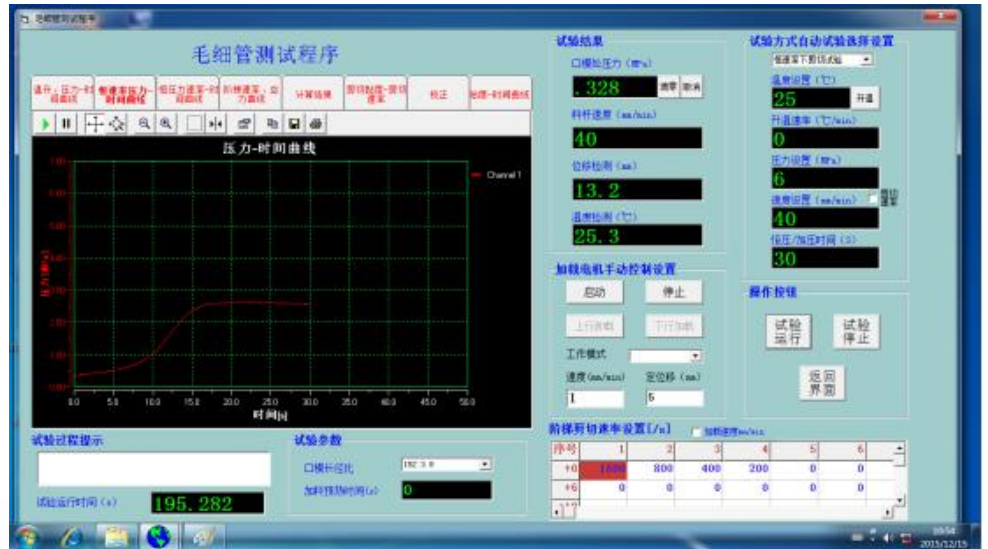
毛细管测试程序

毛细管测试程序

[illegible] | 恒速率压力-时间曲线 | 恒压力速率-剪切速率 | 阶梯速率-压力曲线 | 计算结果 | 剪切粘度-剪切速率 | 校正 | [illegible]-时间曲线

压力-时间曲线

Channel 1

0.0 5.0 10.0 15.0 20.0 25.0 30.0 35.0 40.0 45.0 50.0

时间[s]

试验结果

口模处压力 (MPa)

.328

清零 取消

料杆速度 (mm/min)

40

位移检测 (mm)

13.2

温度检测 (℃)

25.3

试验方式自动试验选择设置

恒速率下剪切试验

温度设置 (℃)

25

升温

升温速率 (℃/min)

0

压力设置 (MPa)

6

速度设置 (mm/min)

40

恒压/加压时间 (S)

30

加载电机手动控制设置

启动 停止

上行卸载 下行加载

工作模式

速度 (mm/min) 定位移 (mm)

1 5

操作按钮

试验运行 试验停止

返回界面

试验过程提示

试验运行时间 (s) 195.282

试验参数

口模长径比 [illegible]

加料预热时间(s) 0

阶梯剪切速率设置[/s]

加速度 mm/min

| 序号 | 1 | 2 | 3 | 4 | 5 | 6 |
|---|---|---|---|---|---|---|
| +0 | 1600 | 800 | 400 | 200 | 0 | 0 |
| +6 | 0 | 0 | 0 | 0 | 0 | 0 |

09:56
2015/12/15